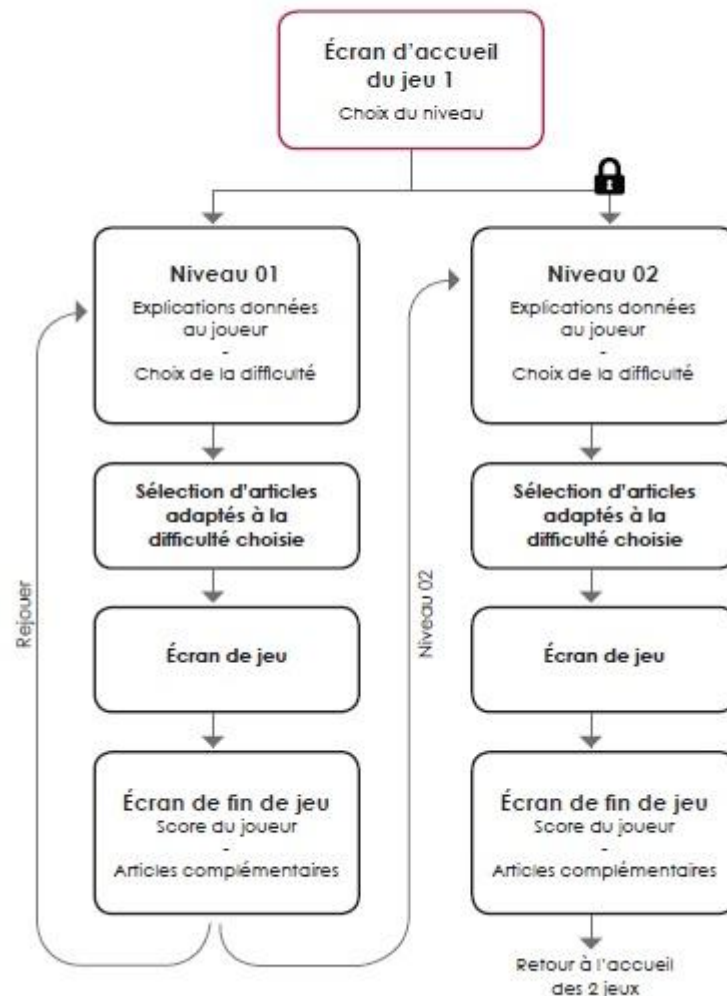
Écran d'accueil du jeu 1
Choix du niveau

Niveau 01
Explications données au joueur
-
Choix de la difficulté

Sélection d'articles adaptés à la difficulté choisie

Écran de jeu

Écran de fin de jeu
Score du joueur
-
Articles complémentaires

Rejouer

Niveau 02

Niveau 02
Explications données au joueur
-
Choix de la difficulté

Sélection d'articles adaptés à la difficulté choisie

Écran de jeu

Écran de fin de jeu
Score du joueur
-
Articles complémentaires

Retour à l'accueil des 2 jeux